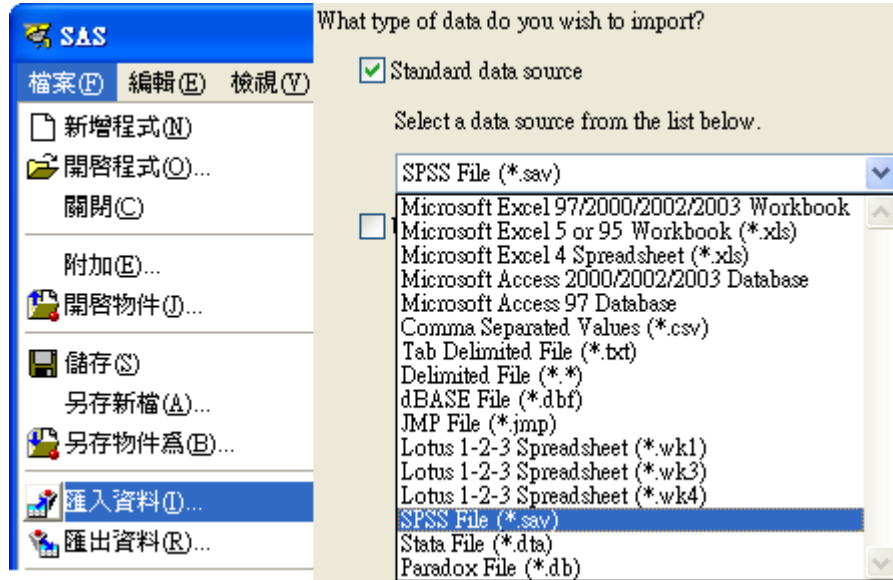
SAS

檔案(F) 編輯(E) 檢視(V)

新增程式(N)
開啓程式(O)...
關閉(C)
附加(E)...
開啓物件(J)...
儲存(S)
另存新檔(A)...
另存物件爲(B)...
匯入資料(I)...
匯出資料(R)...

What type of data do you wish to import?

Standard data source

Select a data source from the list below.

SPSS File (*.sav)

Microsoft Excel 97/2000/2002/2003 Workbook
Microsoft Excel 5 or 95 Workbook (*.xls)
Microsoft Excel 4 Spreadsheet (*.xls)
Microsoft Access 2000/2002/2003 Database
Microsoft Access 97 Database
Comma Separated Values (*.csv)
Tab Delimited File (*.txt)
Delimited File (*.*)
dBASE File (*.dbf)
JMP File (*.jmp)
Lotus 1-2-3 Spreadsheet (*.wk1)
Lotus 1-2-3 Spreadsheet (*.wk3)
Lotus 1-2-3 Spreadsheet (*.wk4)
SPSS File (*.sav)
Stata File (*.dta)
Paradox File (*.db)